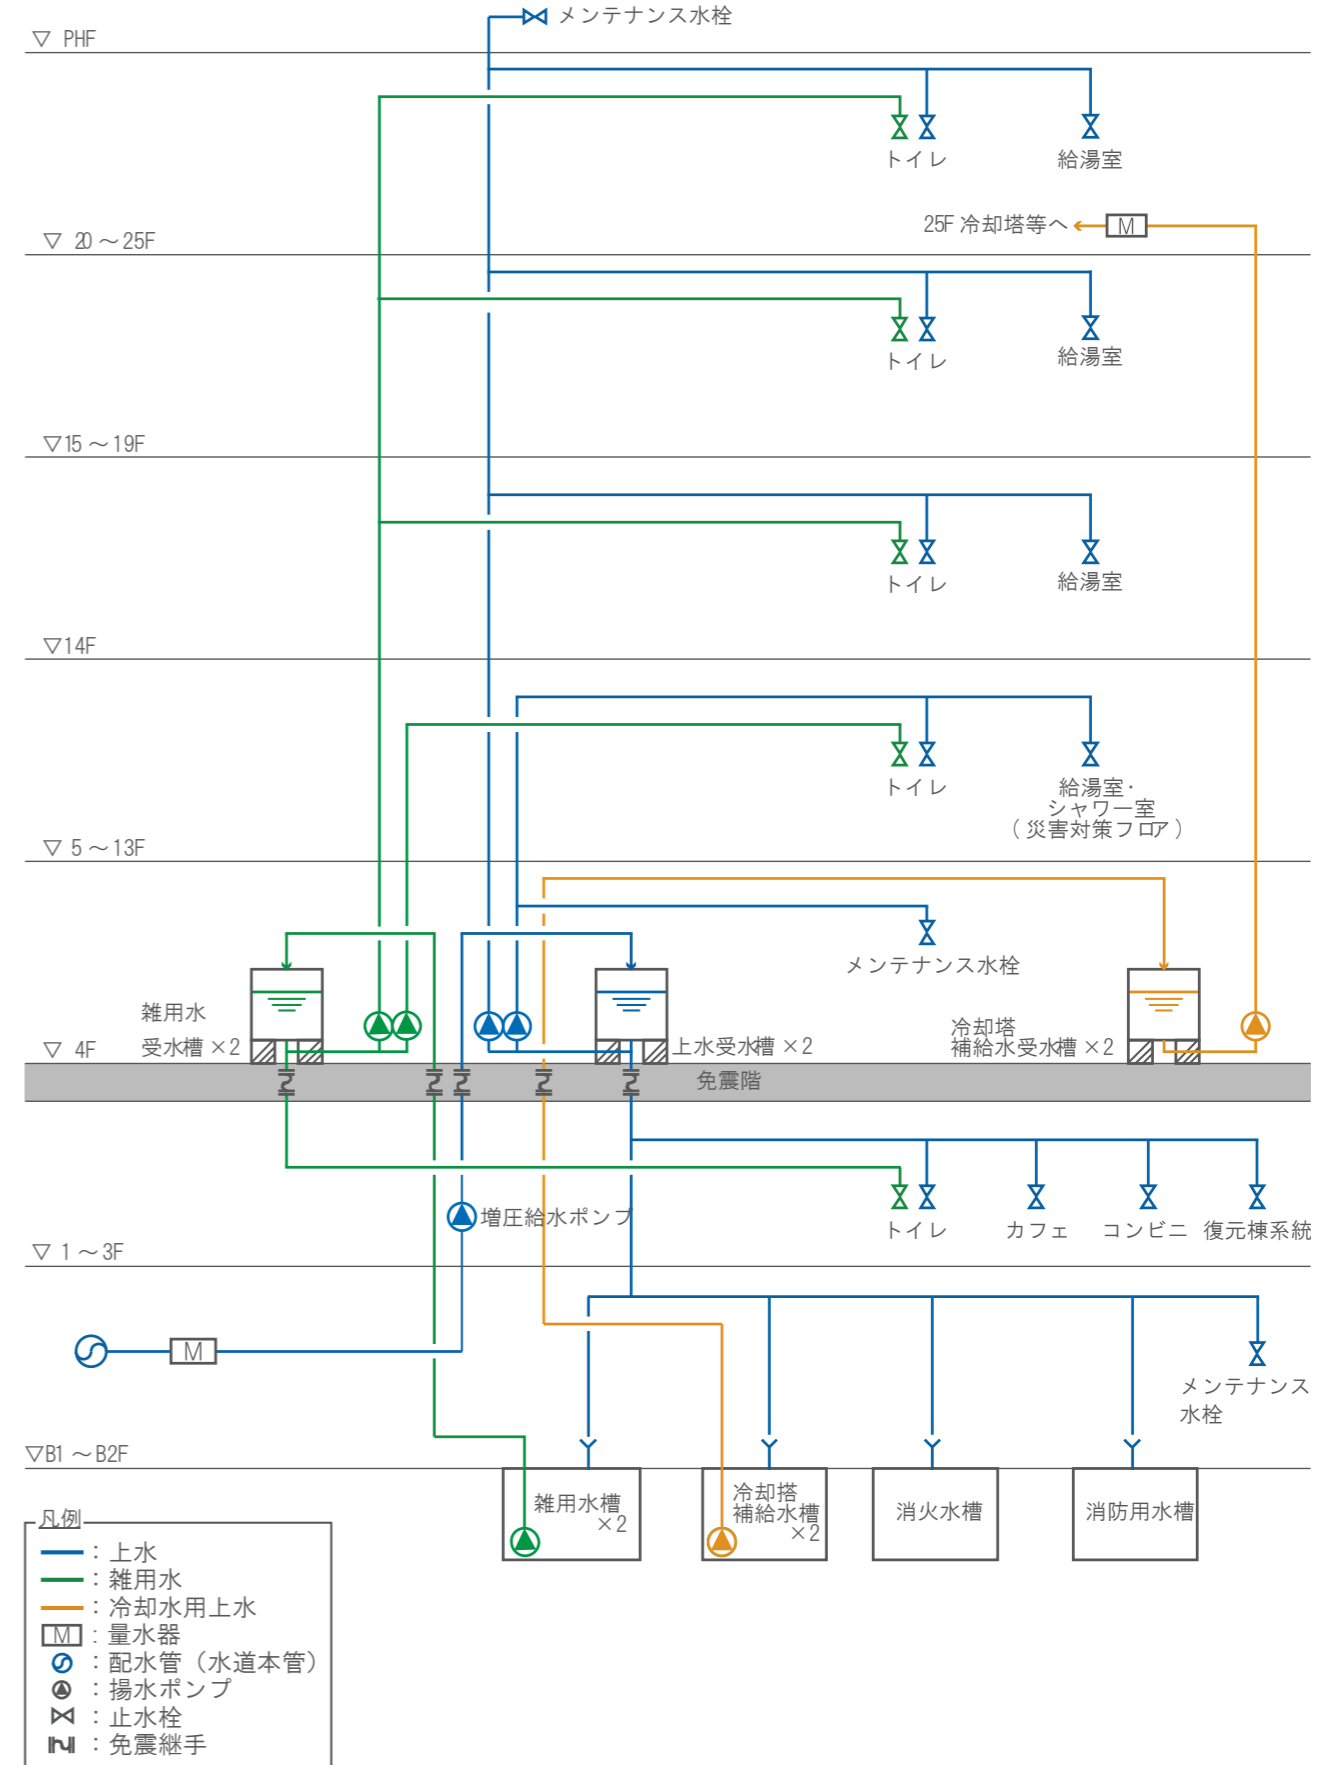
メンテナンス水栓
▽ PHF
トイレ
給湯室
25F 冷却塔等へ
M
▽ 20 ～25F
トイレ
給湯室
▽15 ～19F
トイレ
給湯室
▽14F
トイレ
給湯室・シャワー室（災害対策フロア）
▽ 5 ～13F
メンテナンス水栓
雑用水受水槽 ×2
上水受水槽 ×2
冷却塔補給水受水槽 ×2
▽ 4F
免震階
増圧給水ポンプ
トイレ
カフェ
コンビニ
復元棟系統
▽ 1 ～3F
M
メンテナンス水栓
▽B1 ～B2F
雑用水槽 ×2
冷却塔補給水槽 ×2
消火水槽
消防用水槽
凡例
：上水
：雑用水
：冷却水用上水
M ：量水器
：配水管（水道本管）
：揚水ポンプ
：止水栓
：免震継手